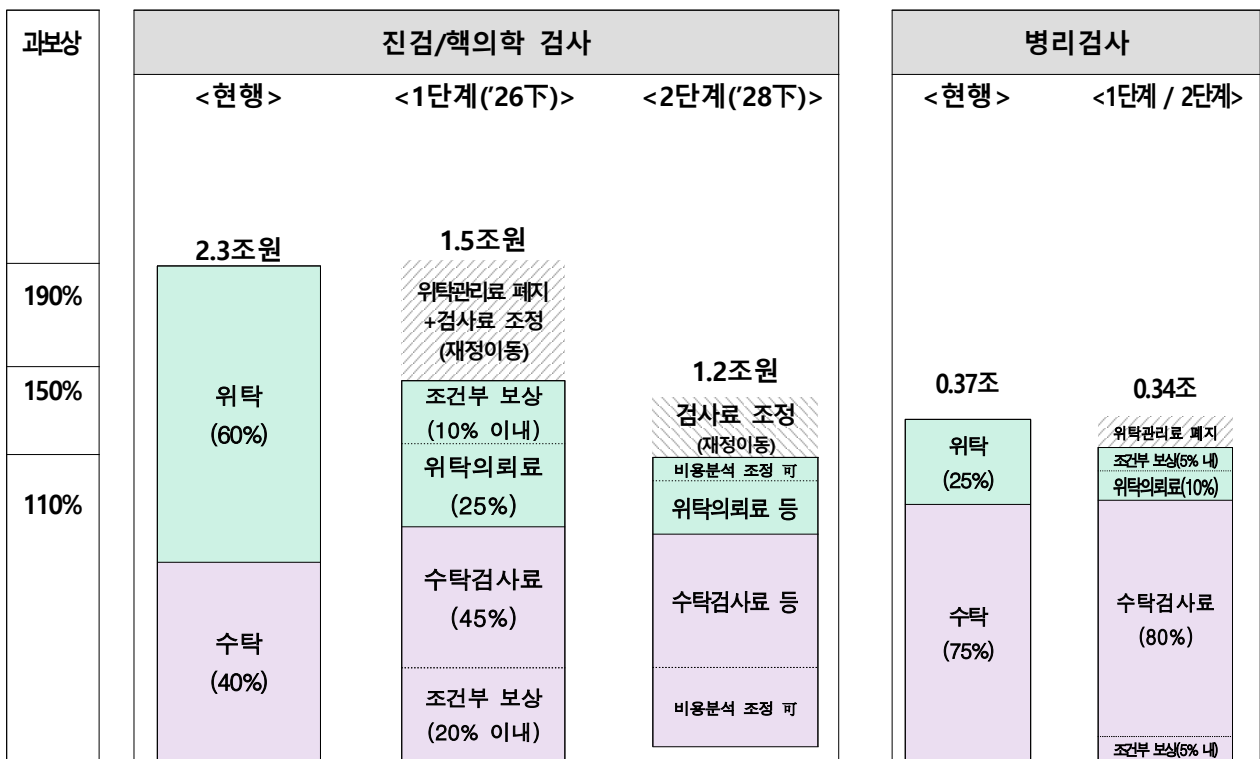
과보상

190%

150%

110%

진검/핵의학 검사

<현행>

2.3조원

위탁
(60%)

수탁
(40%)

<1단계('26下)>

1.5조원

위탁관리료 폐지
+검사료 조정
(재정이동)

조건부 보상
(10% 이내)

위탁의뢰료
(25%)

수탁검사료
(45%)

조건부 보상
(20% 이내)

<2단계('28下)>

1.2조원

검사료 조정
(재정이동)

비용분석 조정 可

위탁의뢰료 등

수탁검사료 등

비용분석 조정 可

병리검사

<현행>

0.37조

위탁
(25%)

수탁
(75%)

<1단계 / 2단계>

0.34조

위탁관리료 폐지

조건부 보상(5% 내)

위탁의뢰료(10%)

수탁검사료
(80%)

조건부 보상(5% 내)